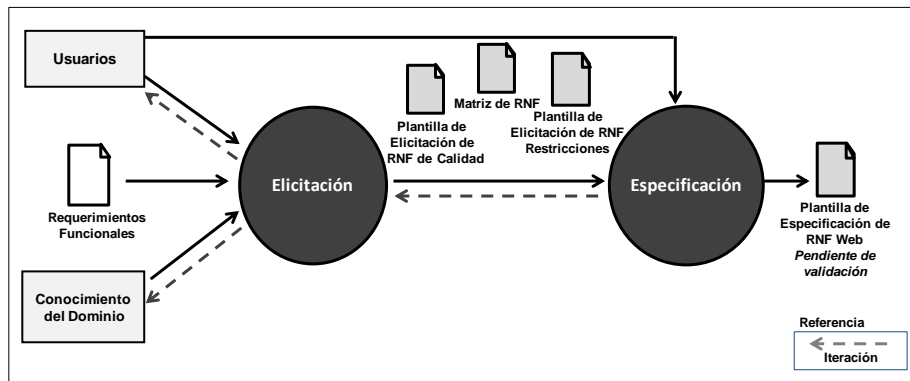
Usuarios

Requerimientos Funcionales

Conocimiento del Dominio

Elicitación

Plantilla de Elicitación de RNF de Calidad

Matriz de RNF

Plantilla de Elicitación de RNF Restricciones

Especificación

Plantilla de Especificación de RNF Web
*Pendiente de validación*

Referencia

Iteración